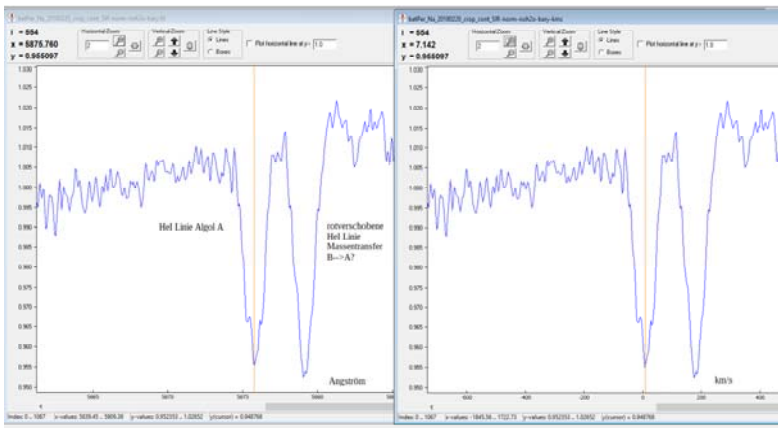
betPer_Na_20180220_crop_cont_SR-norm-rsh2o-bary-lt

i = 604
x = 5875.760
y = 0.965097

Horizontal Zoom
Vertical Zoom
Line Style
Lines
Boxes
Plot horizontal line at y= 1.0

1.020
1.015
1.010
1.005
1.000
0.995
0.990
0.985
0.980
0.975
0.970
0.965
0.960
0.955
0.950

HeI Linie Algol A

rotverschobene HeI Linie Massentransfer B-->A?

Angström

5865
5870
5875
5880

Index 0 ... 1087 | x-values: 5839.45 ... 5909.36 | y-values: 0.952353 ... 1.02652 | y(cursor) = 0.948768

betPer_Na_20180220_crop_cont_SR-norm-rsh2o-bary-kms

i = 604
x = 7.142
y = 0.965097

Horizontal Zoom
Vertical Zoom
Line Style
Lines
Boxes
Plot horizontal line at y= 1.0

1.020
1.015
1.010
1.005
1.000
0.995
0.990
0.985
0.980
0.975
0.970
0.965
0.960
0.955
0.950

km/s

-600
-400
-200
0
200
400

Index 0 ... 1087 | x-values: -1845.36 ... 1722.73 | y-values: 0.952353 ... 1.02652 | y(cursor) = 0.948768